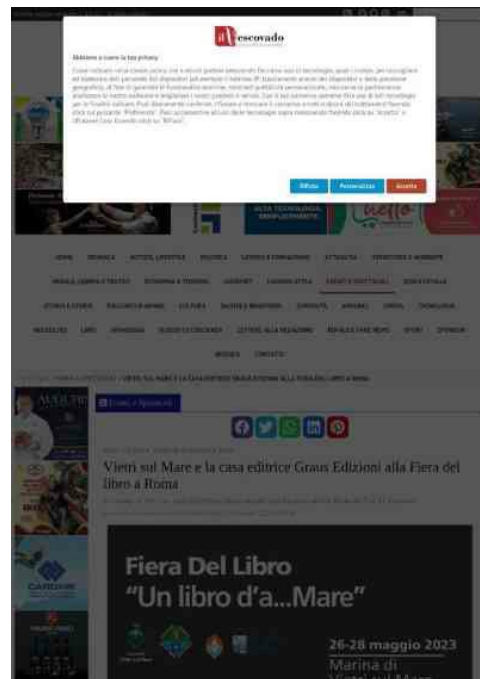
il Vescovado

Abbiamo a cuore la tua privacy

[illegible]

Rifiuta Personalizza Accetta

HOME CRONACA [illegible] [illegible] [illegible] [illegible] ATTUALITÀ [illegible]

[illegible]

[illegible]

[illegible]

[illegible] › Vietri sul Mare e la casa editrice Graus Edizioni alla Fiera del libro a Roma

Eventi e Spettacoli

Vietri sul Mare e la casa editrice Graus Edizioni alla Fiera del libro a Roma

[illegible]

Fiera Del Libro
"Un libro d'a...Mare"

26-28 maggio 2023
Marina di
Vietri sul Mare